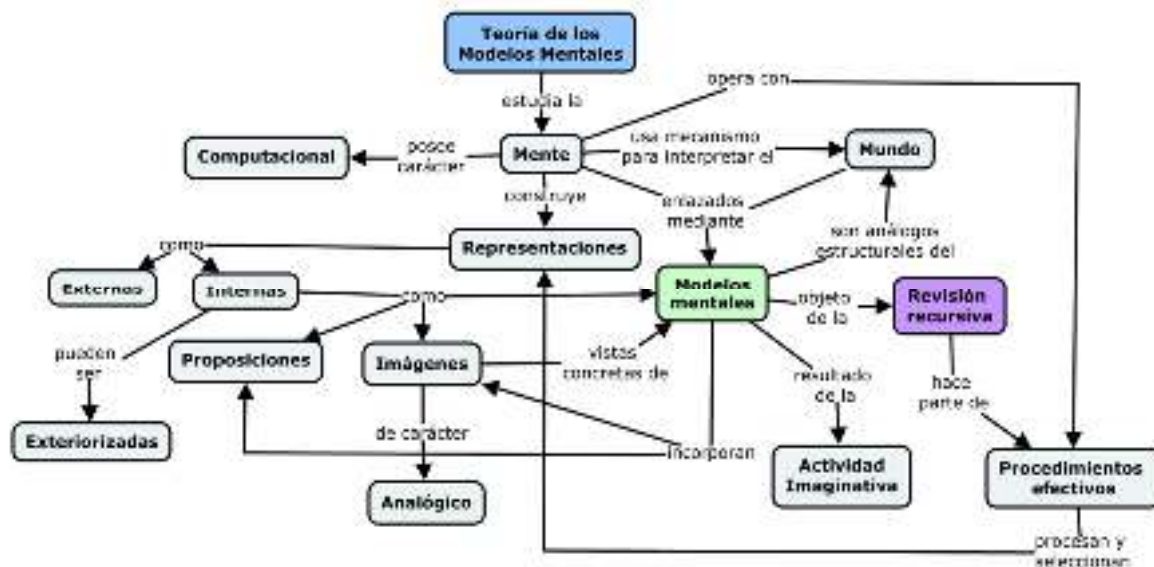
Teoria de los Modelos Mentales

estudia la

opera con

Computacional

posee carácter

Mente

usa mecanismo para interpretar el

Mundo

construye

enlazados mediante

son análogos estructurales del

como

Representaciones

Externos

Internos

como

Modelos mentales

objeto de la

Revisión recursiva

pueden ser

Proposiciones

Imágenes

vistas concretas de

resultado de la

hace parte de

Exteriorizadas

de carácter

incorporan

Actividad Imaginativa

Procedimientos efectivos

Analógico

procesan y seleccionan